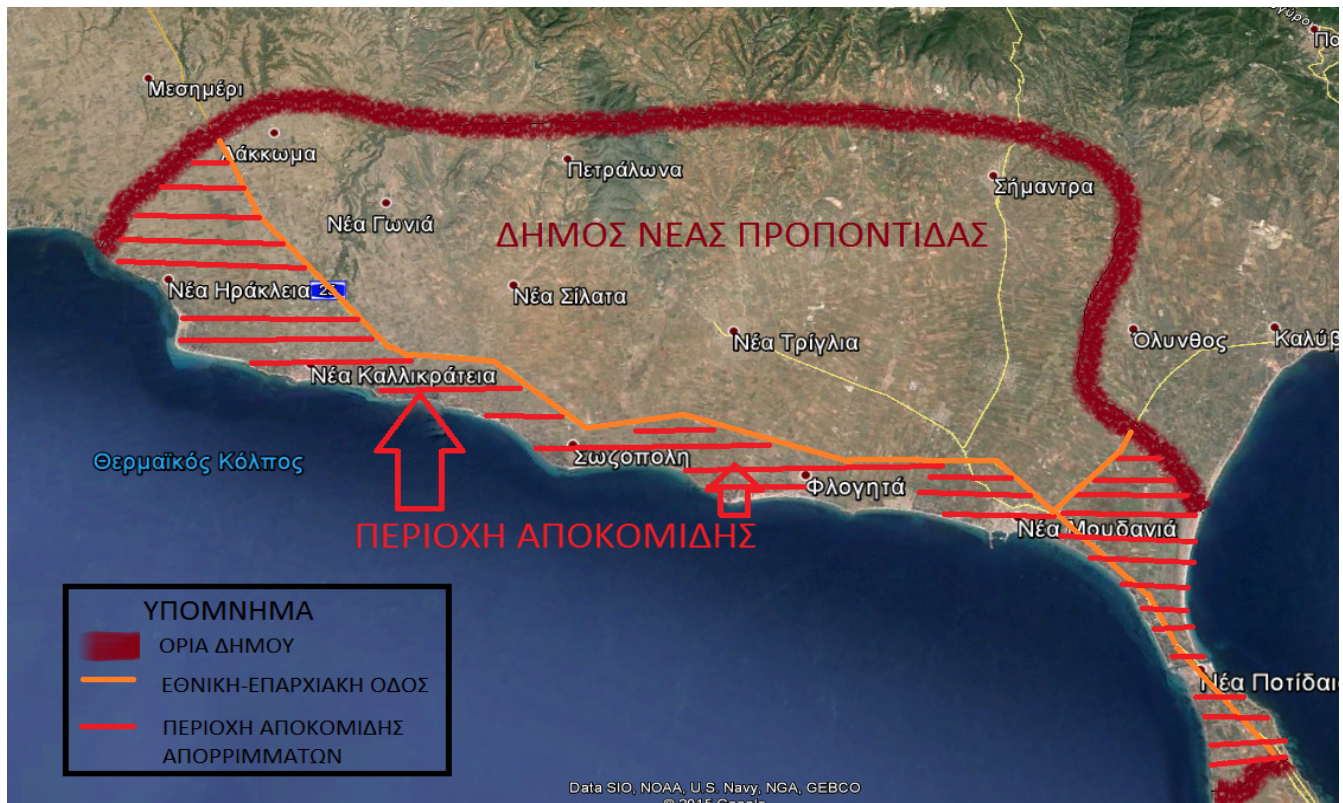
Μεσημέρι
Λάκκωμα
Πετράλωνα
Σήμαντρα
Νέα Γωνιά
ΔΗΜΟΣ ΝΕΑΣ ΠΡΟΠΟΝΤΙΔΑΣ
Νέα Ηράκλεια
Νέα Σίλατα
Νέα Τρίγλια
Όλυνθος
Καλύβ
Πο
Νέα Καλλικράτεια
Θερμαϊκός Κόλπος
Σωζόπολη
Φλογητά
Νέα Μουδανιά
ΠΕΡΙΟΧΗ ΑΠΟΚΟΜΙΔΗΣ
ΥΠΟΜΝΗΜΑ
ΟΡΙΑ ΔΗΜΟΥ
ΕΘΝΙΚΗ-ΕΠΑΡΧΙΑΚΗ ΟΔΟΣ
ΠΕΡΙΟΧΗ ΑΠΟΚΟΜΙΔΗΣ ΑΠΟΡΡΙΜΜΑΤΩΝ
Νέα Ποτίδαι
Data SIO, NOAA, U.S. Navy, NGA, GEBCO
© 2015 Google